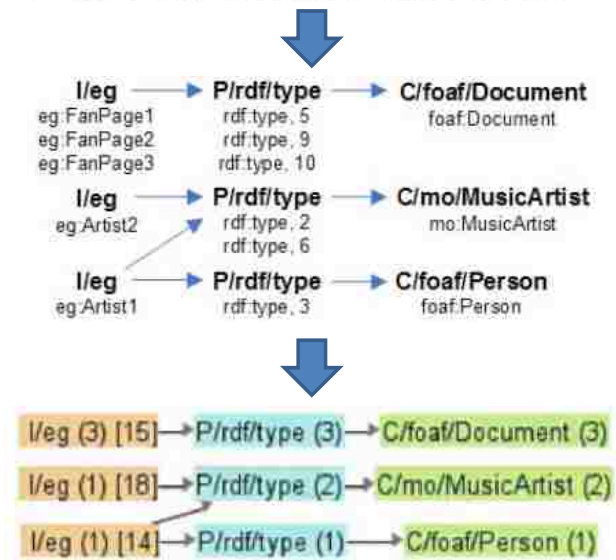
I/eg
eg:FanPage1
eg:FanPage2
eg:FanPage3

P/rdf/type
rdf:type, 5
rdf:type, 9
rdf:type, 10

C/foaf/Document
foaf:Document

I/eg
eg:Artist2

P/rdf/type
rdf:type, 2
rdf:type, 6

C/mo/MusicArtist
mo:MusicArtist

I/eg
eg:Artist1

P/rdf/type
rdf:type, 3

C/foaf/Person
foaf:Person

I/eg (3) [15]
P/rdf/type (3)
C/foaf/Document (3)

I/eg (1) [18]
P/rdf/type (2)
C/mo/MusicArtist (2)

I/eg (1) [14]
P/rdf/type (1)
C/foaf/Person (1)